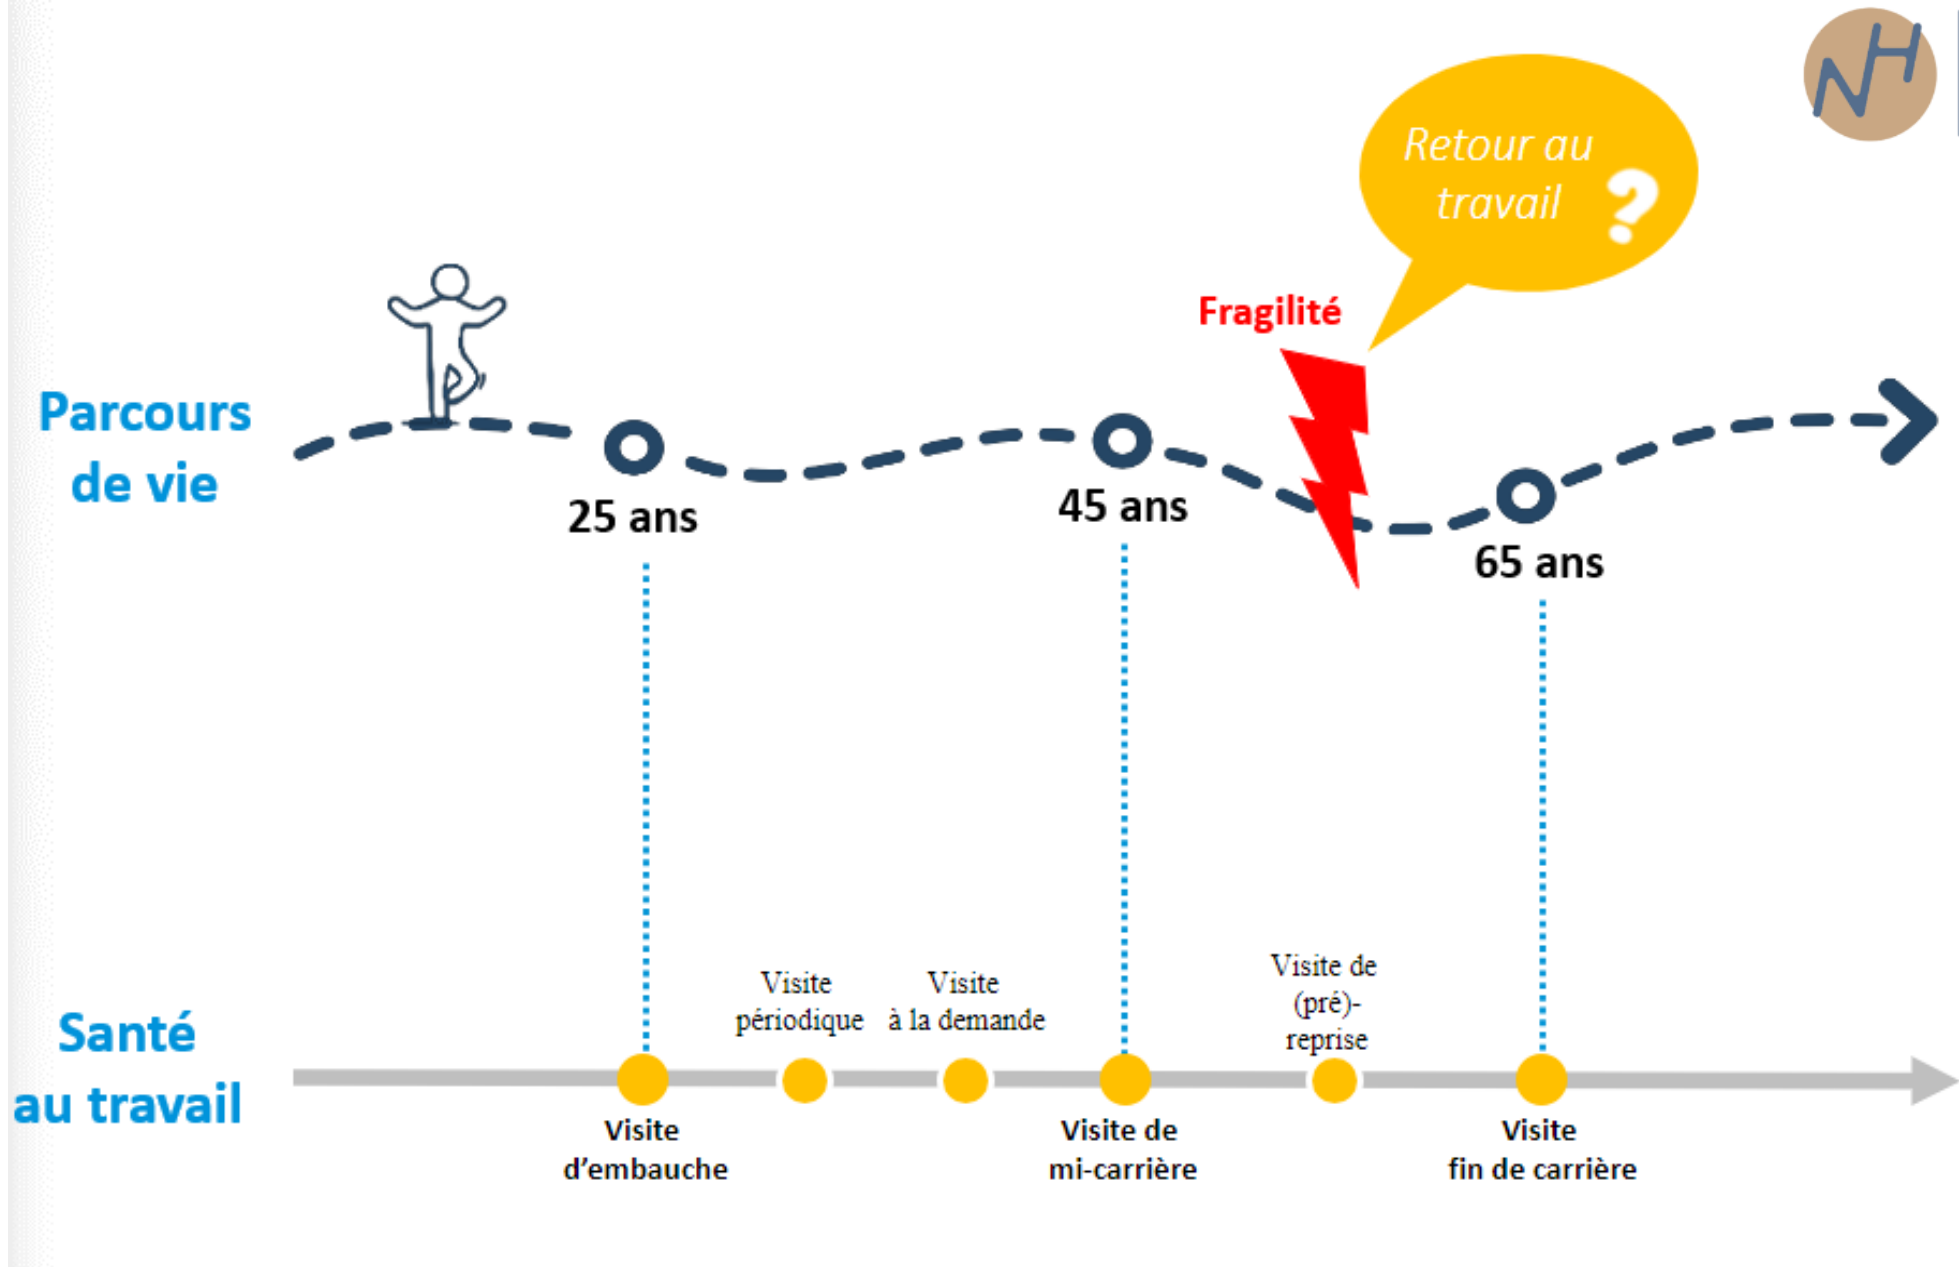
NH

Retour au travail ?

Fragilité

Parcours de vie

25 ans

45 ans

65 ans

Santé au travail

Visite périodique

Visite à la demande

Visite de (pré)-reprise

Visite d'embauche

Visite de mi-carrière

Visite fin de carrière